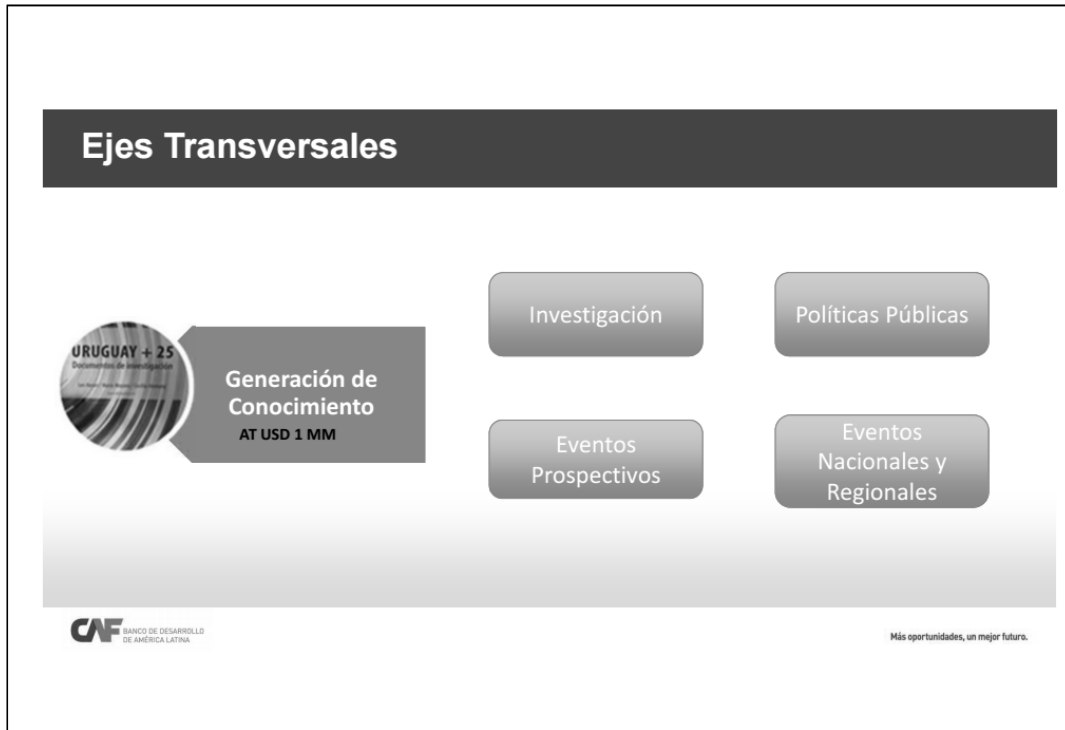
Ejes Transversales

URUGUAY + 25
Documentos de investigación

Generación de Conocimiento
AT USD 1 MM

Investigación

Políticas Públicas

Eventos Prospectivos

Eventos Nacionales y Regionales

CAF BANCO DE DESARROLLO DE AMÉRICA LATINA

Más oportunidades, un mejor futuro.